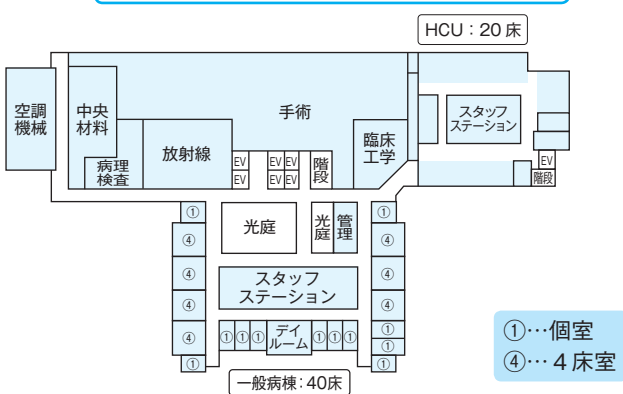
HCU：20床

空調機械

中央材料

病理検査

放射線

EV EV

EV EV EV EV

手術

階段

臨床工学

スタッフステーション

EV 階段

①
④
④
④
④
①

光庭

光庭

管理

スタッフステーション

① ① ① デイルーム ① ① ①

①
④
④
④
①
①
①

一般病棟：40床

①…個室
④…４床室